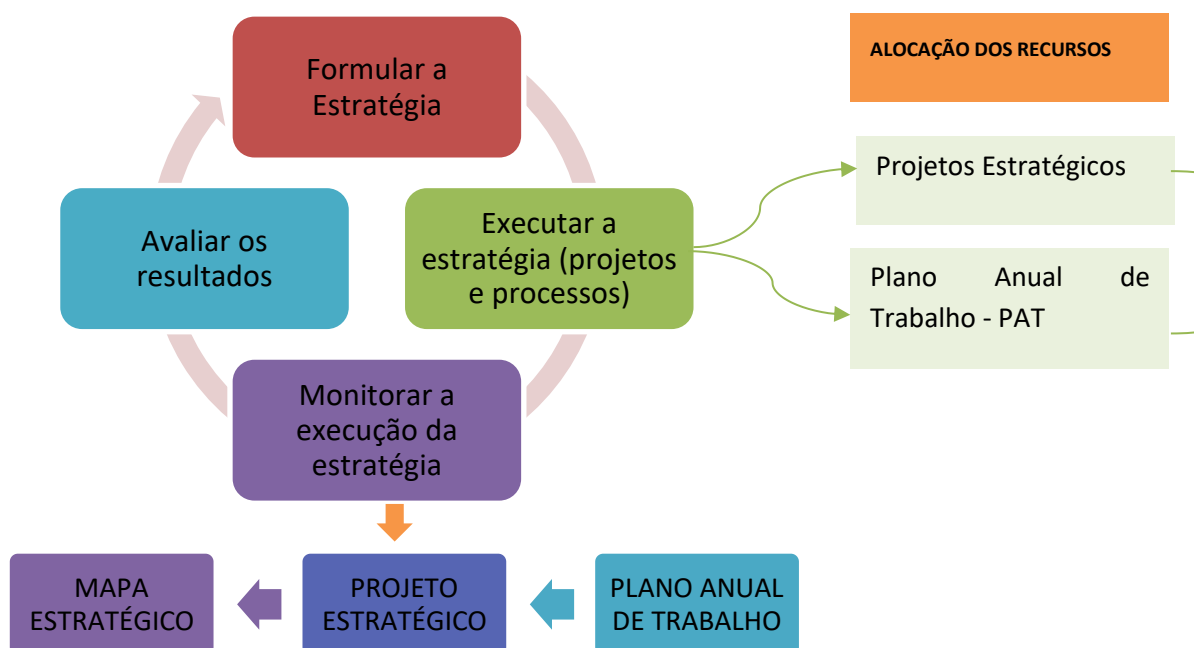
Formular a Estratégia

Executar a estratégia (projetos e processos)

Monitorar a execução da estratégia

Avaliar os resultados

ALOCAÇÃO DOS RECURSOS

Projetos Estratégicos

Plano Anual de Trabalho - PAT

MAPA ESTRATÉGICO

PROJETO ESTRATÉGICO

PLANO ANUAL DE TRABALHO